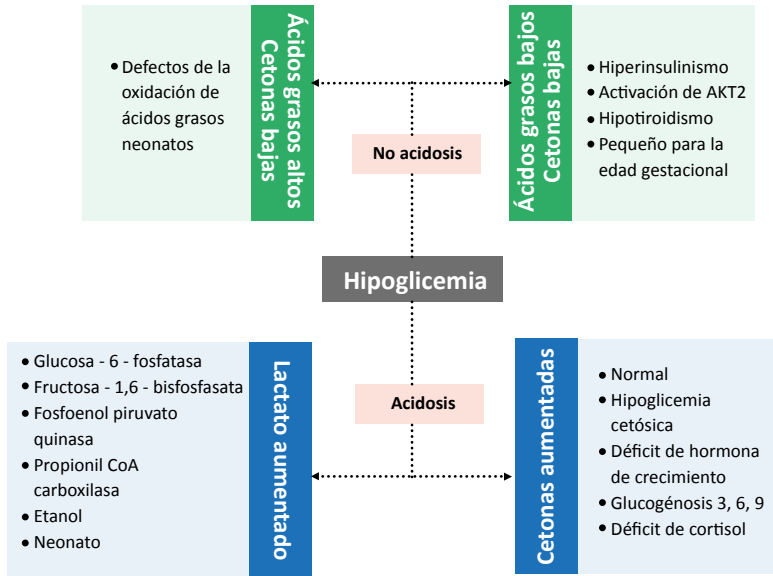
Hipoglicemia

No acidosis

Ácidos grasos altos
Cetonas bajas

• Defectos de la oxidación de ácidos grasos neonatos

Ácidos grasos bajos
Cetonas bajas

• Hiperinsulinismo
• Activación de AKT2
• Hipotiroidismo
• Pequeño para la edad gestacional

Acidosis

Lactato aumentado

• Glucosa - 6 - fosfatasa
• Fructosa - 1,6 - bisfosfasata
• Fosfoenol piruvato quinasa
• Propionil CoA carboxilasa
• Etanol
• Neonato

Cetonas aumentadas

• Normal
• Hipoglicemia cetósica
• Déficit de hormona de crecimiento
• Glucogénosis 3, 6, 9
• Déficit de cortisol